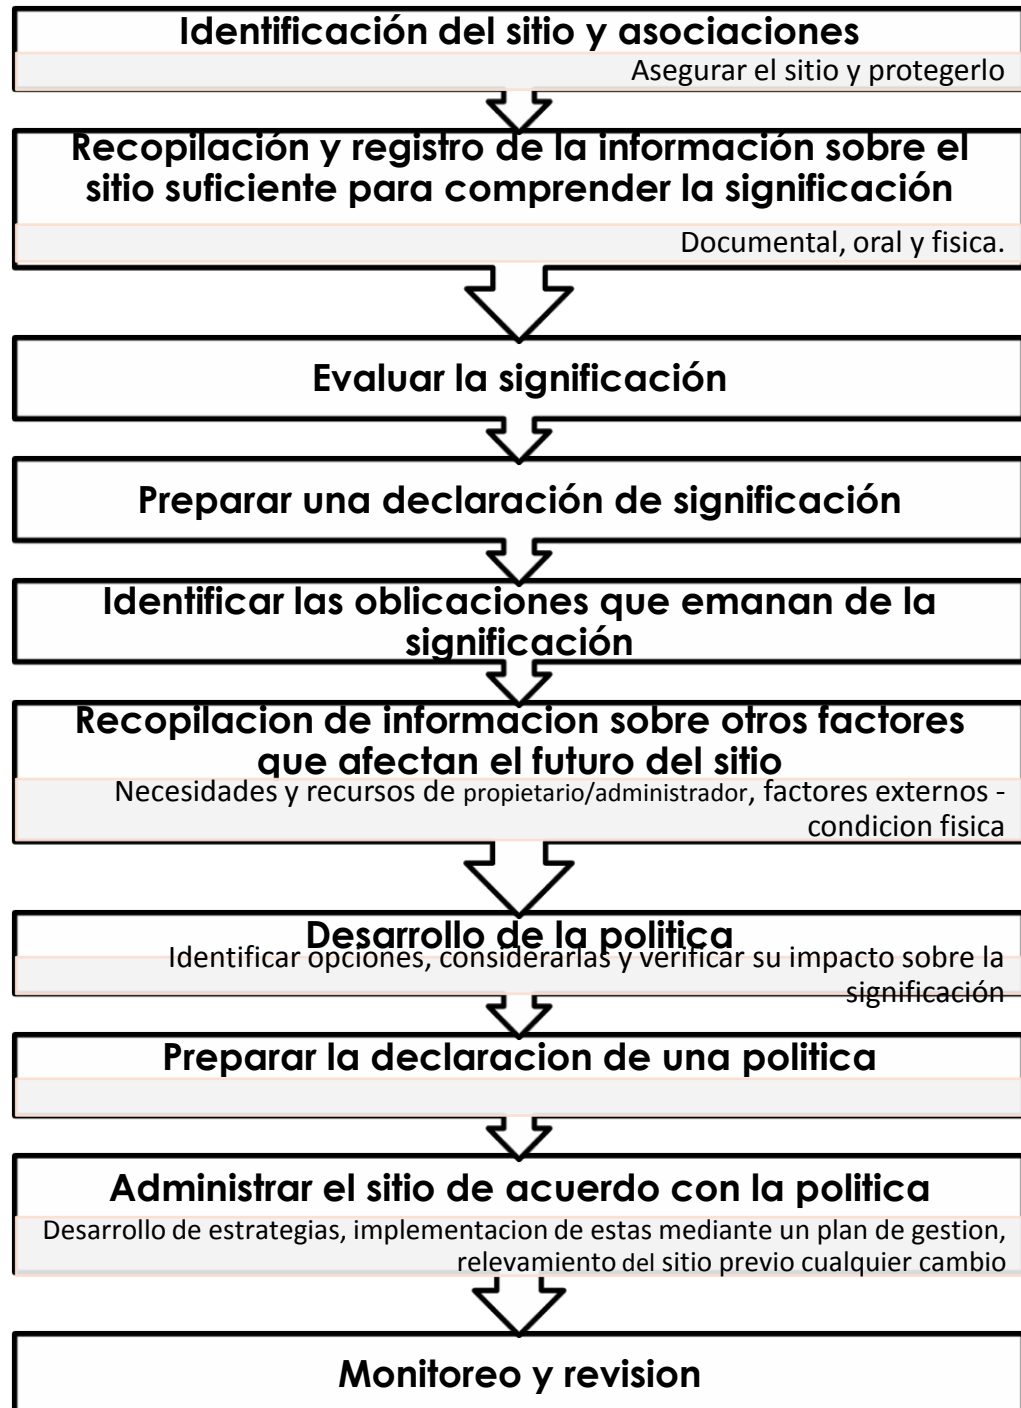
Identificación del sitio y asociaciones

Asegurar el sitio y protegerlo

Recopilación y registro de la información sobre el sitio suficiente para comprender la significación

Documental, oral y fisica.

Evaluar la significación

Preparar una declaración de significación

Identificar las oblicaciones que emanan de la significación

Recopilacion de informacion sobre otros factores que afectan el futuro del sitio

Necesidades y recursos de propietario/administrador, factores externos - condicion fisica

Desarrollo de la politica

Identificar opciones, considerarlas y verificar su impacto sobre la significación

Preparar la declaracion de una politica

Administrar el sitio de acuerdo con la politica

Desarrollo de estrategias, implementacion de estas mediante un plan de gestion, relevamiento del sitio previo cualquier cambio

Monitoreo y revision